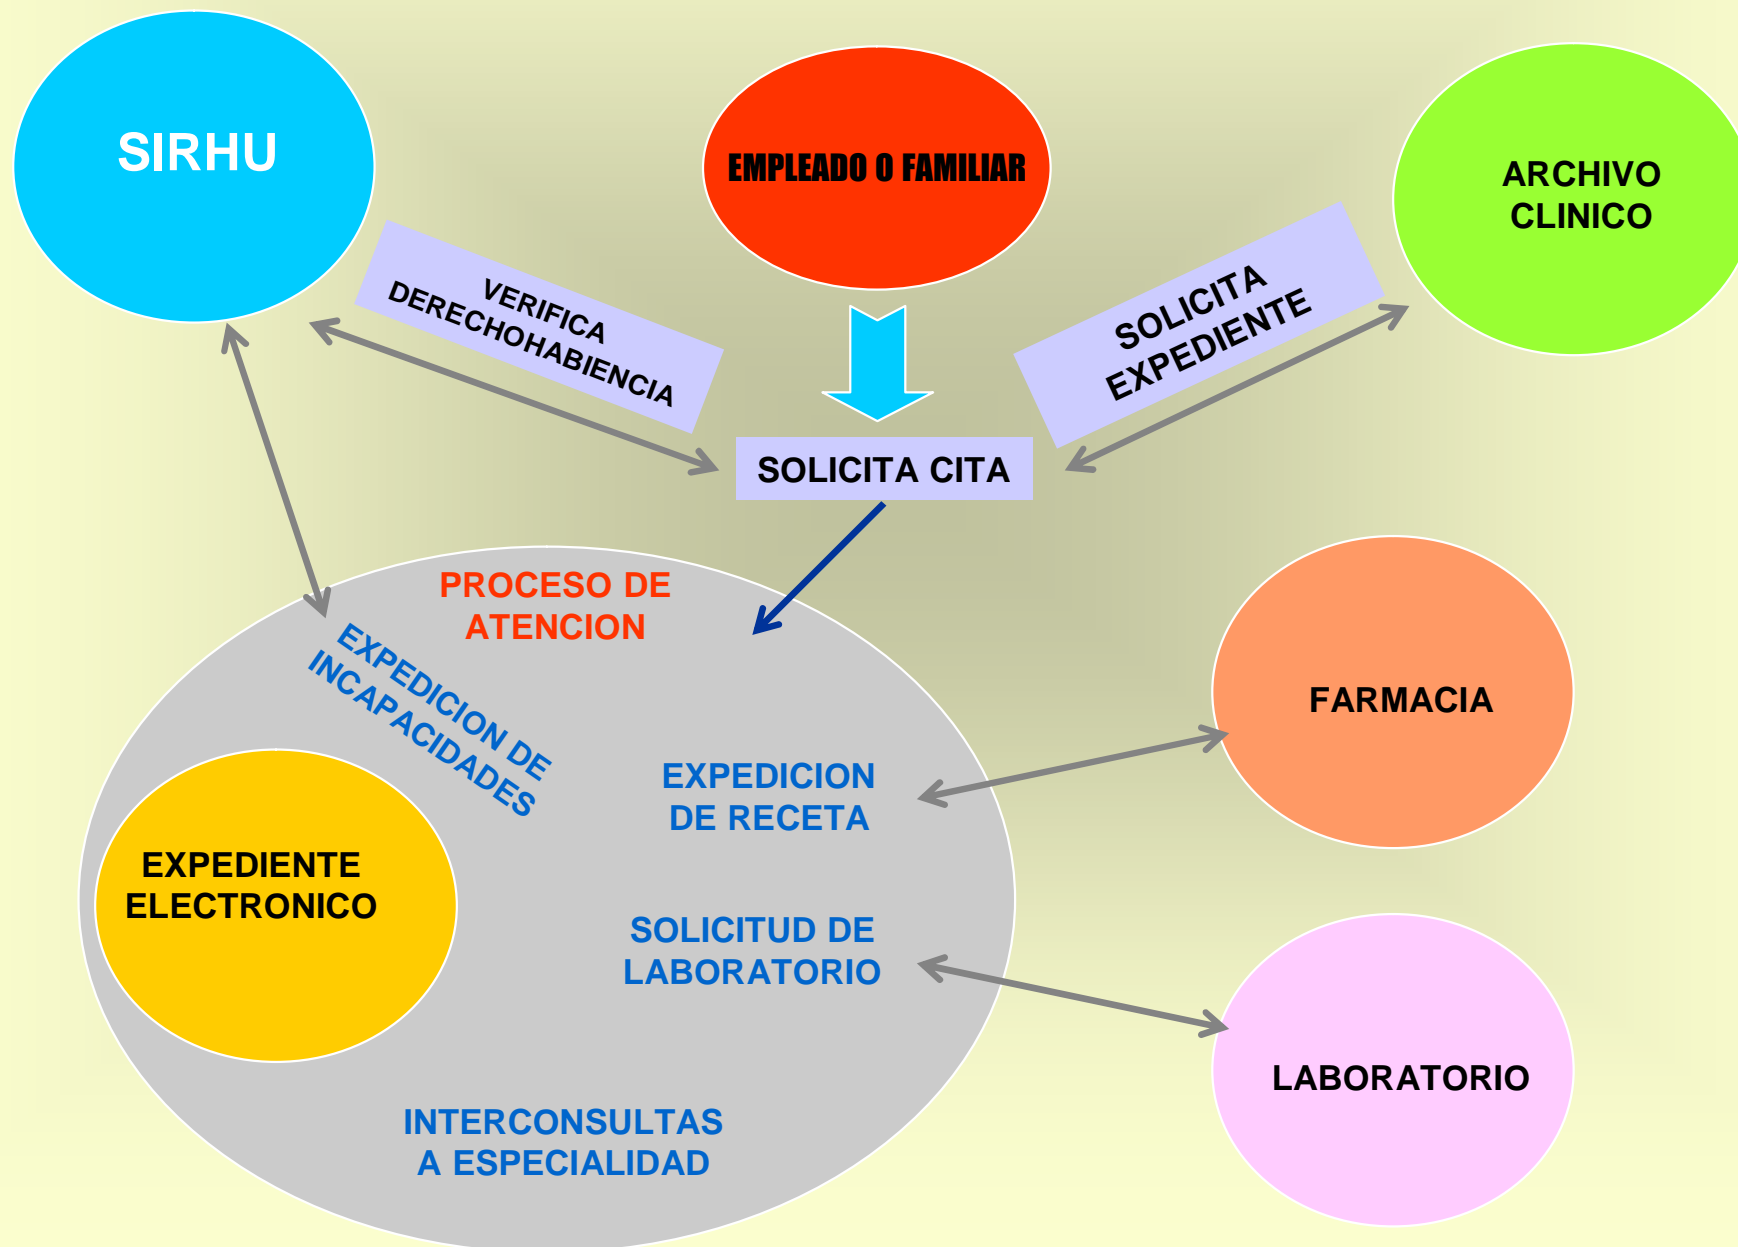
SIRHU

EMPLEADO O FAMILIAR

ARCHIVO CLINICO

VERIFICA DERECHOHABIENCIA

SOLICITA EXPEDIENTE

SOLICITA CITA

PROCESO DE ATENCION

EXPEDICION DE INCAPACIDADES

EXPEDIENTE ELECTRONICO

EXPEDICION DE RECETA

FARMACIA

SOLICITUD DE LABORATORIO

LABORATORIO

INTERCONSULTAS A ESPECIALIDAD